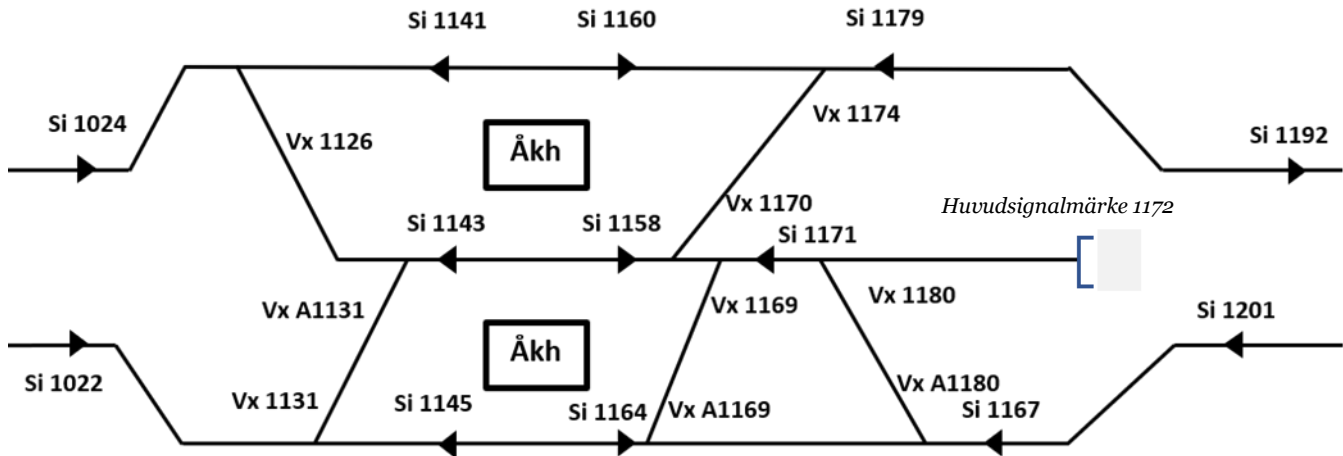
Si 1141
Si 1160
Si 1179
Si 1024
Vx 1126
Åkh
Vx 1174
Si 1192
Vx 1170
Huvudsignalmärke 1172
Si 1143
Si 1158
Si 1171
Vx A1131
Vx 1169
Vx 1180
Si 1201
Åkh
Si 1022
Vx 1131
Si 1145
Si 1164
Vx A1169
Vx A1180
Si 1167